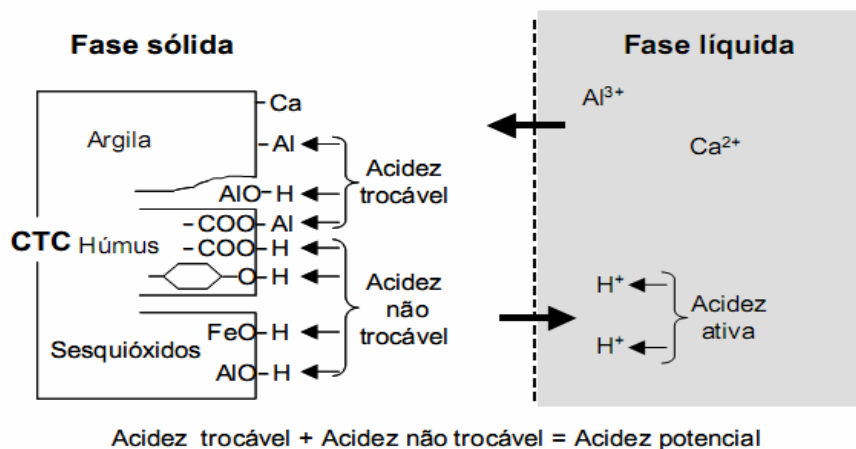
Fase sólida

Fase líquida

Ca

Argila

Al

Acidez trocável

AlO-H

-COO-Al

CTC Húmus

-COO-H

O-H

Acidez não trocável

FeO-H

Sesquióxidos

AlO-H

$Al^{3+}$

$Ca^{2+}$

$H^{+}$

$H^{+}$

Acidez ativa

Acidez trocável + Acidez não trocável = Acidez potencial